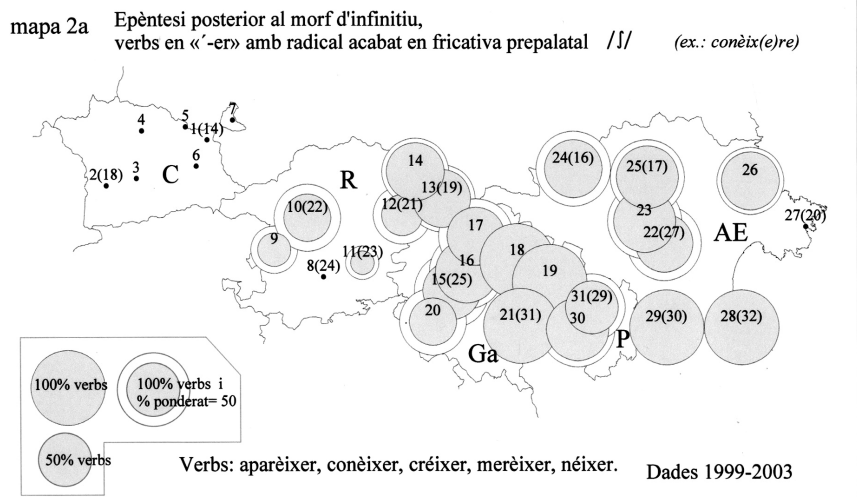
mapa 2a

Epèntesi posterior al morf d'infinitiu, verbs en «´-er» amb radical acabat en fricativa prepalatal /ʃ/ (ex.: conèix(e)re)

4
5
1(14)
7
6
2(18)
3
C
R
14
13(19)
12(21)
10(22)
9
11(23)
8(24)
17
16
15(25)
18
19
20
21(31)
30
31(29)
Ga
P
24(16)
25(17)
23
22(27)
26
27(20)
AE
29(30)
28(32)

100% verbs
100% verbs i % ponderat= 50
50% verbs

Verbs: aparèixer, conèixer, créixer, merèixer, néixer.

Dades 1999-2003